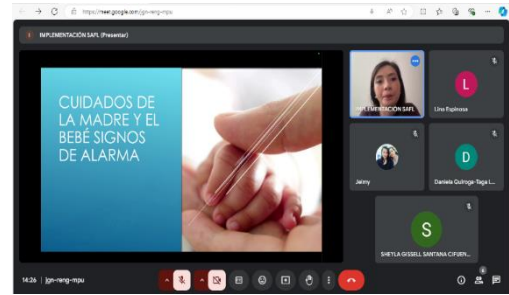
https://meet.google.com/jgn-rerg-mpu

IMPLEMENTACIÓN SAFL (Presentar)

CUIDADOS DE LA MADRE Y EL BEBÉ SIGNOS DE ALARMA

IMPLEMENTACIÓN SAFL

L

Lina Espinosa

Jeimy

D

Daniela Quiroga-Taga L...

S

SHEYLA GISSELL SANTANA CIFUEN...

14:26 | jgn-rerg-mpu

6